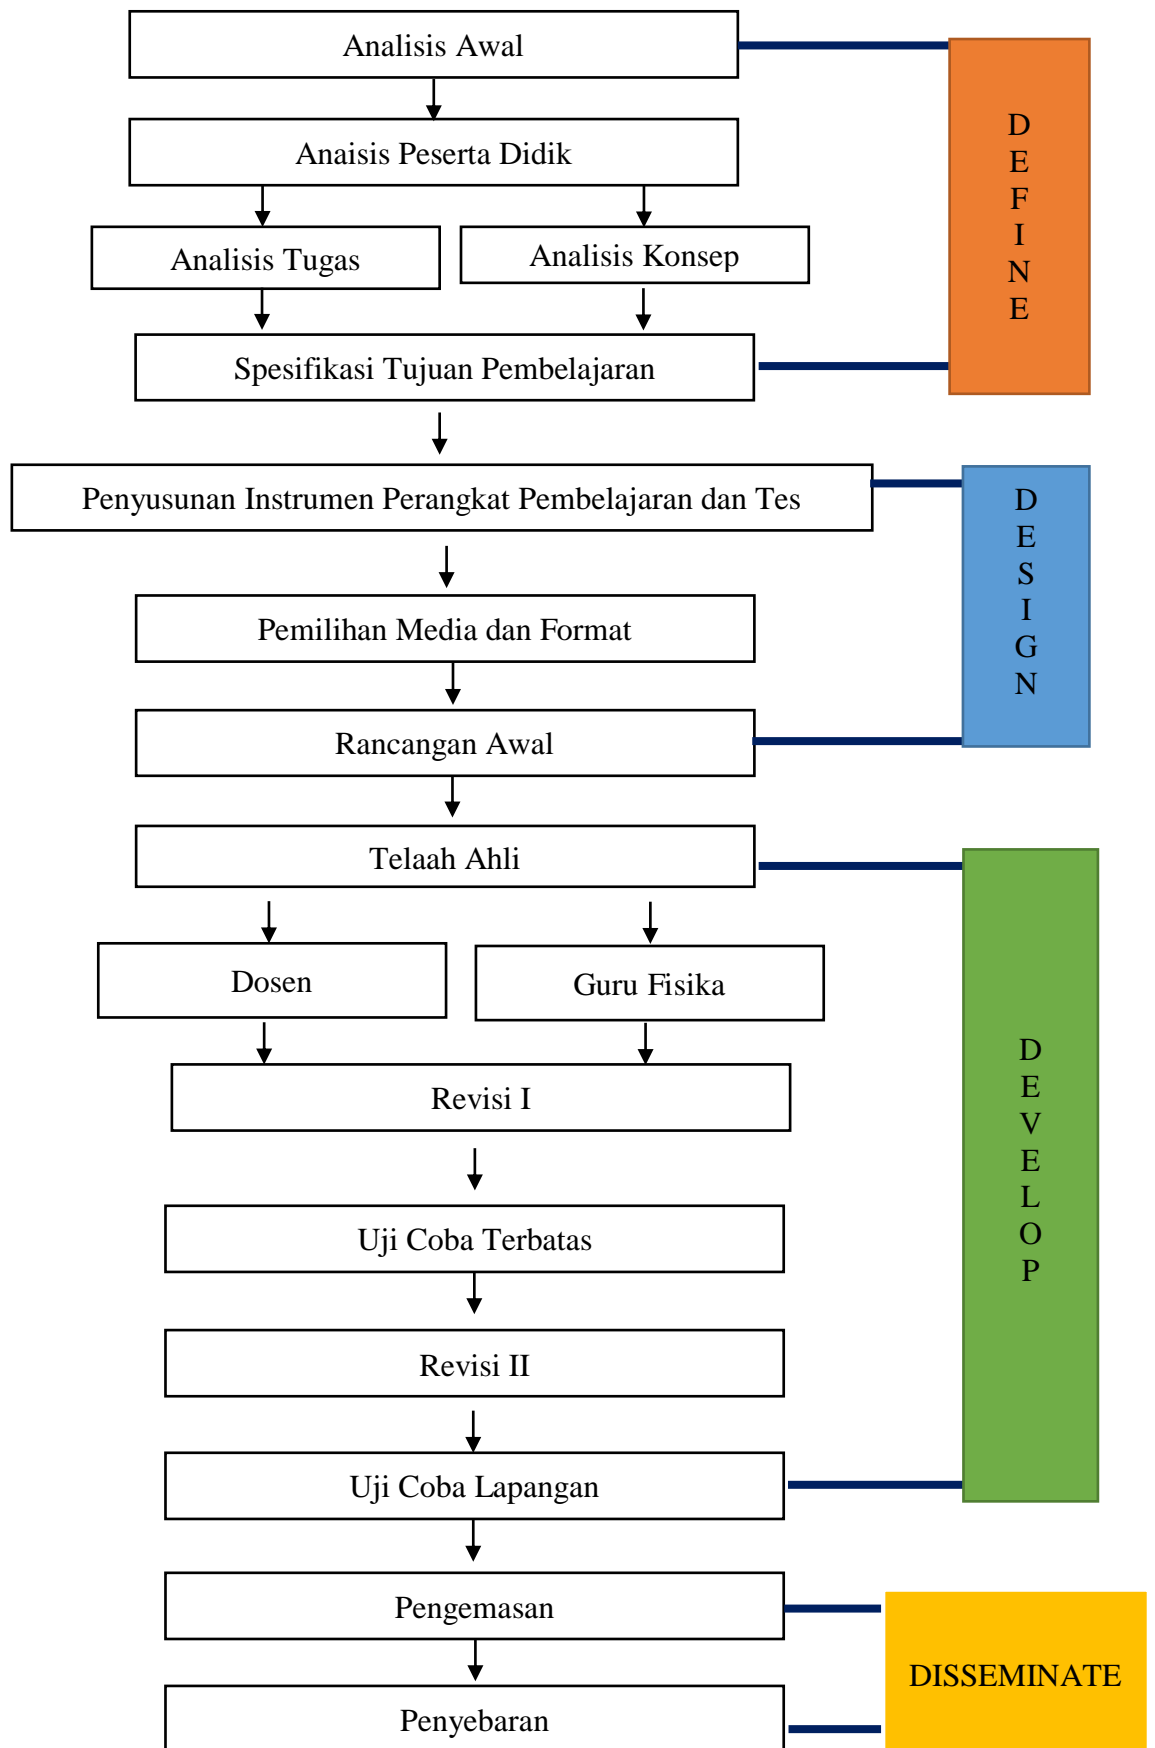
Analisis Awal

Anaisis Peserta Didik

Analisis Tugas

Analisis Konsep

Spesifikasi Tujuan Pembelajaran

DEFINE

Penyusunan Instrumen Perangkat Pembelajaran dan Tes

Pemilihan Media dan Format

Rancangan Awal

DESIGN

Telaah Ahli

Dosen

Guru Fisika

Revisi I

Uji Coba Terbatas

Revisi II

Uji Coba Lapangan

DEVELOP

Pengemasan

Penyebaran

DISSEMINATE